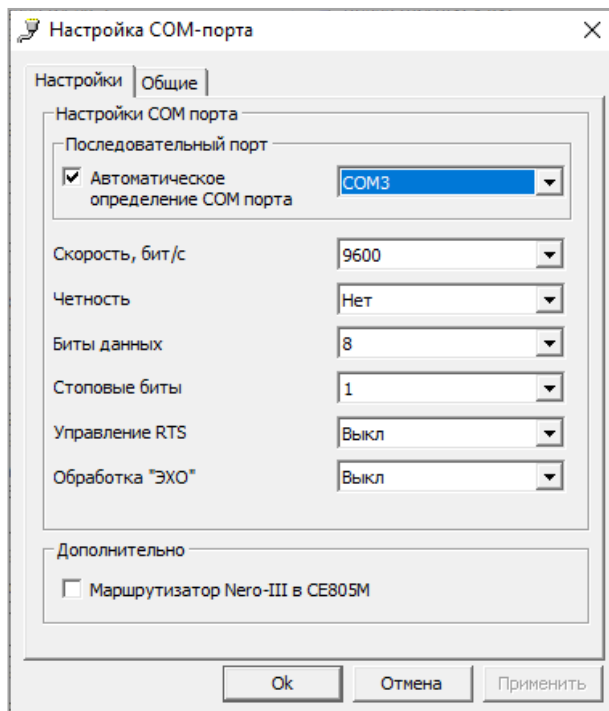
Настройка COM-порта

Настройки | Общие

Настройки COM порта

Последовательный порт

Автоматическое определение COM порта | COM3

Скорость, бит/с | 9600

Четность | Нет

Биты данных | 8

Стоповые биты | 1

Управление RTS | Выкл

Обработка "ЭХО" | Выкл

Дополнительно

Маршрутизатор Nero-III в CE805M

Ok | Отмена | Применить